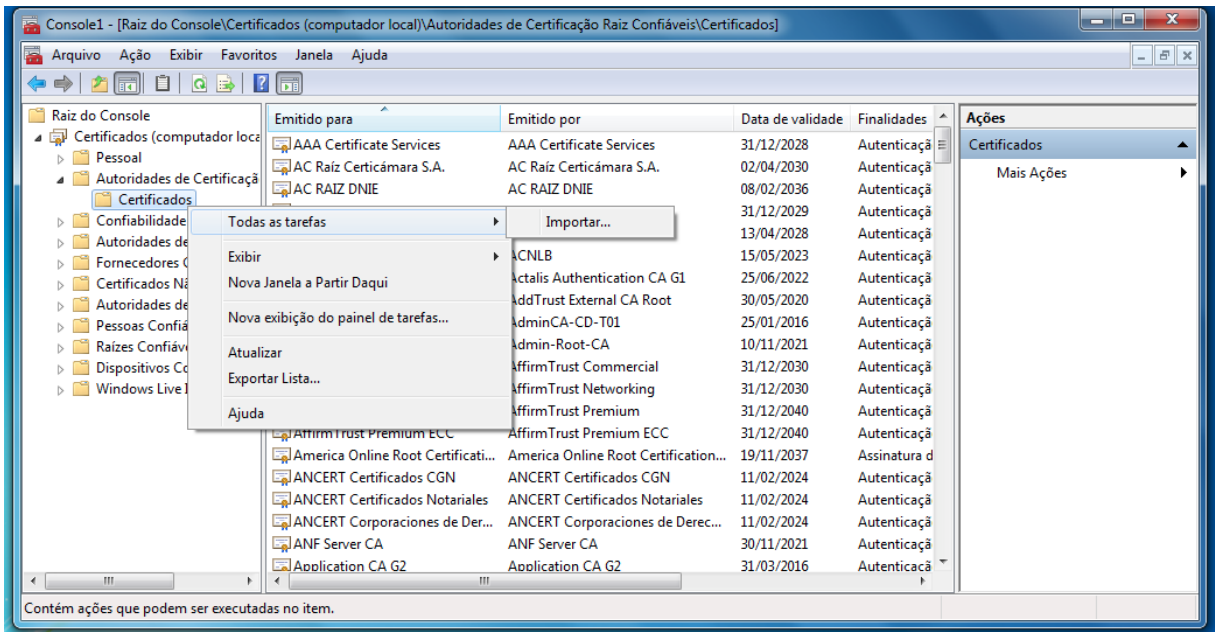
Console1 - [Raiz do Console\Certificados (computador local)\Autoridades de Certificação Raiz Confiáveis\Certificados]

Arquivo Ação Exibir Favoritos Janela Ajuda

Raiz do Console
Certificados (computador loca
Pessoal
Autoridades de Certificaçã
Certificados
Confiabilidade
Autoridades de
Fornecedores C
Certificados Nã
Autoridades de
Pessoas Confiá
Raízes Confiáve
Dispositivos Co
Windows Live I

Todas as tarefas
Importar...
Exibir
Nova Janela a Partir Daqui
Nova exibição do painel de tarefas...
Atualizar
Exportar Lista...
Ajuda

| Emitido para | Emitido por | Data de validade | Finalidades |
|---|---|---|---|
| AAA Certificate Services | AAA Certificate Services | 31/12/2028 | Autenticaçã |
| AC Raíz Certicámara S.A. | AC Raíz Certicámara S.A. | 02/04/2030 | Autenticaçã |
| AC RAIZ DNIE | AC RAIZ DNIE | 08/02/2036 | Autenticaçã |
| | | 31/12/2029 | Autenticaçã |
| | | 13/04/2028 | Autenticaçã |
| | ACNLB | 15/05/2023 | Autenticaçã |
| | Actalis Authentication CA G1 | 25/06/2022 | Autenticaçã |
| | AddTrust External CA Root | 30/05/2020 | Autenticaçã |
| | AdminCA-CD-T01 | 25/01/2016 | Autenticaçã |
| | Admin-Root-CA | 10/11/2021 | Autenticaçã |
| | AffirmTrust Commercial | 31/12/2030 | Autenticaçã |
| | AffirmTrust Networking | 31/12/2030 | Autenticaçã |
| | AffirmTrust Premium | 31/12/2040 | Autenticaçã |
| AffirmTrust Premium ECC | AffirmTrust Premium ECC | 31/12/2040 | Autenticaçã |
| America Online Root Certificati... | America Online Root Certification... | 19/11/2037 | Assinatura d |
| ANCERT Certificados CGN | ANCERT Certificados CGN | 11/02/2024 | Autenticaçã |
| ANCERT Certificados Notariales | ANCERT Certificados Notariales | 11/02/2024 | Autenticaçã |
| ANCERT Corporaciones de Der... | ANCERT Corporaciones de Derec... | 11/02/2024 | Autenticaçã |
| ANF Server CA | ANF Server CA | 30/11/2021 | Autenticaçã |
| Application CA G2 | Application CA G2 | 31/03/2016 | Autenticaçã |

Ações
Certificados
Mais Ações

Contém ações que podem ser executadas no item.